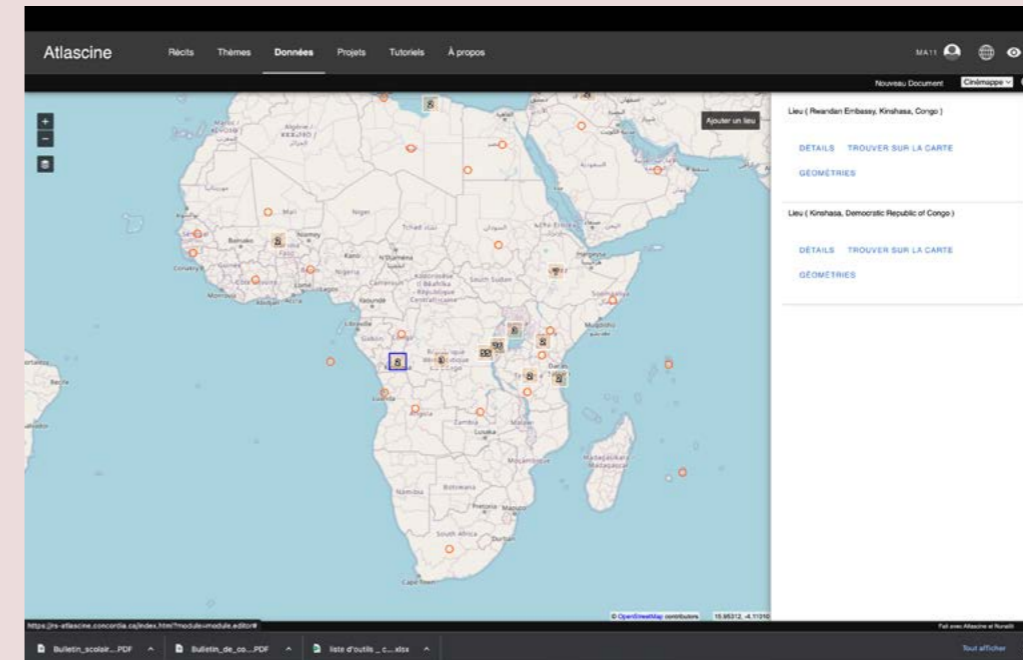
Atlascine

Récits Thèmes Données Projets Tutoriels À propos

MA11

Nouveau Document Cinémappe

Ajouter un lieu

Lieu ( Rwandan Embassy, Kinshasa, Congo )

DÉTAILS TROUVER SUR LA CARTE

GÉOMÉTRIES

Lieu ( Kinshasa, Democratic Republic of Congo )

DÉTAILS TROUVER SUR LA CARTE

GÉOMÉTRIES

Mali Niger Tchad Bamako Niamey Kano N'Djamena Nigeria Cameroun Yaoundé South Sudan Gabon Zambia Lusaka Malawi Mozambique Namibia Botswana Pretoria Maputo South Africa Durban Cape Town Somalia Mogadishu Madagascar Abuja Libreville

© OpenStreetMap contributors. 15.95312, -4.11016

https://rs-atlascine.concordia.ca/index.html?module=module.editor#

Fait avec Atlascine et Nunaliit

Bulletin_scolair....PDF Bulletin_de_co....PDF liste d'outils _ c....xlsx

Tout afficher